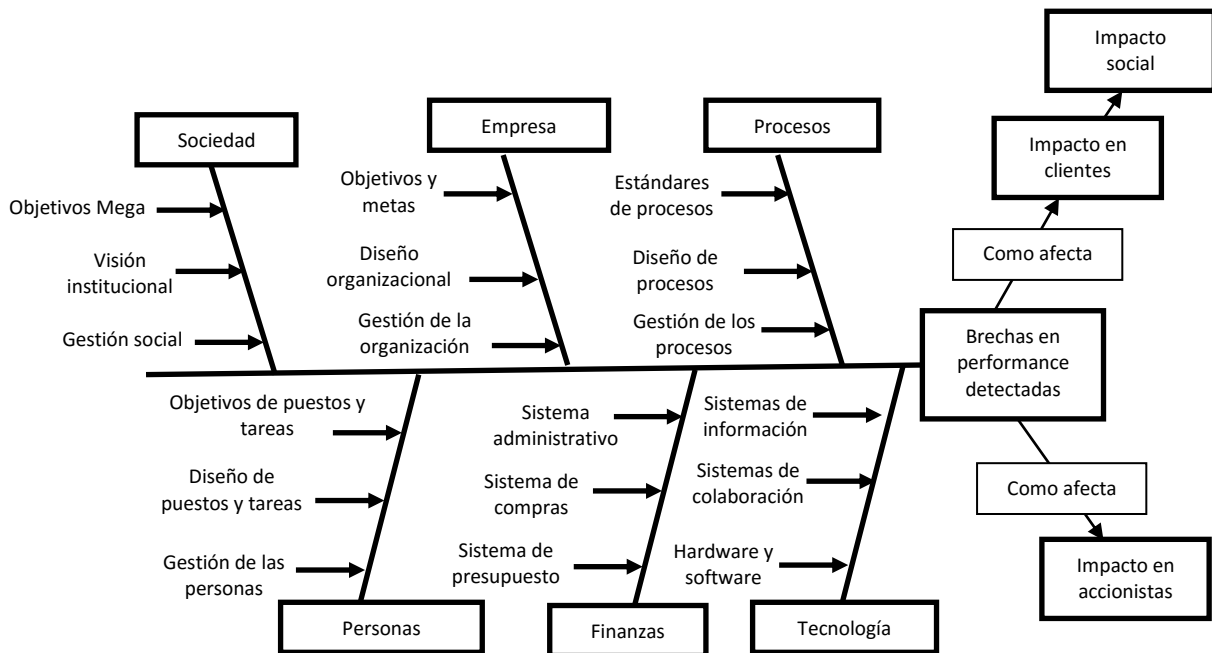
Impacto social

Sociedad

Empresa

Procesos

Impacto en clientes

Objetivos Mega

Visión institucional

Gestión social

Objetivos y metas

Diseño organizacional

Gestión de la organización

Estándares de procesos

Diseño de procesos

Gestión de los procesos

Como afecta

Brechas en performance detectadas

Objetivos de puestos y tareas

Diseño de puestos y tareas

Gestión de las personas

Sistema administrativo

Sistema de compras

Sistema de presupuesto

Sistemas de información

Sistemas de colaboración

Hardware y software

Como afecta

Impacto en accionistas

Personas

Finanzas

Tecnología